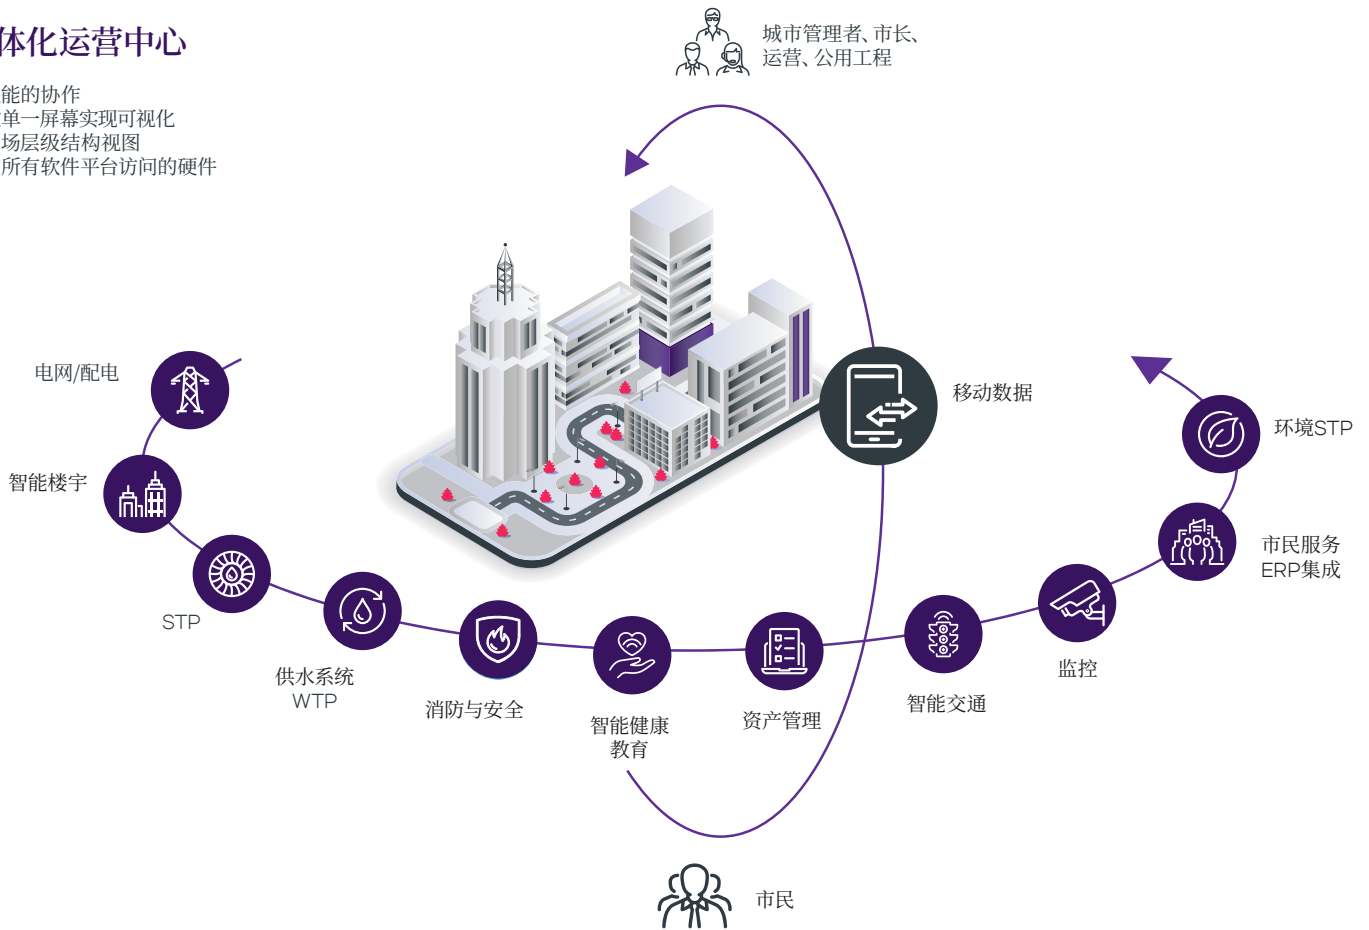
体化运营中心

能的协作
单一屏幕实现可视化
场层级结构视图
所有软件平台访问的硬件

城市管理者、市长、运营、公用工程

移动数据

电网/配电

智能楼宇

STP

供水系统
WTP

消防与安全

智能健康教育

资产管理

智能交通

监控

市民服务
ERP集成

环境STP

市民